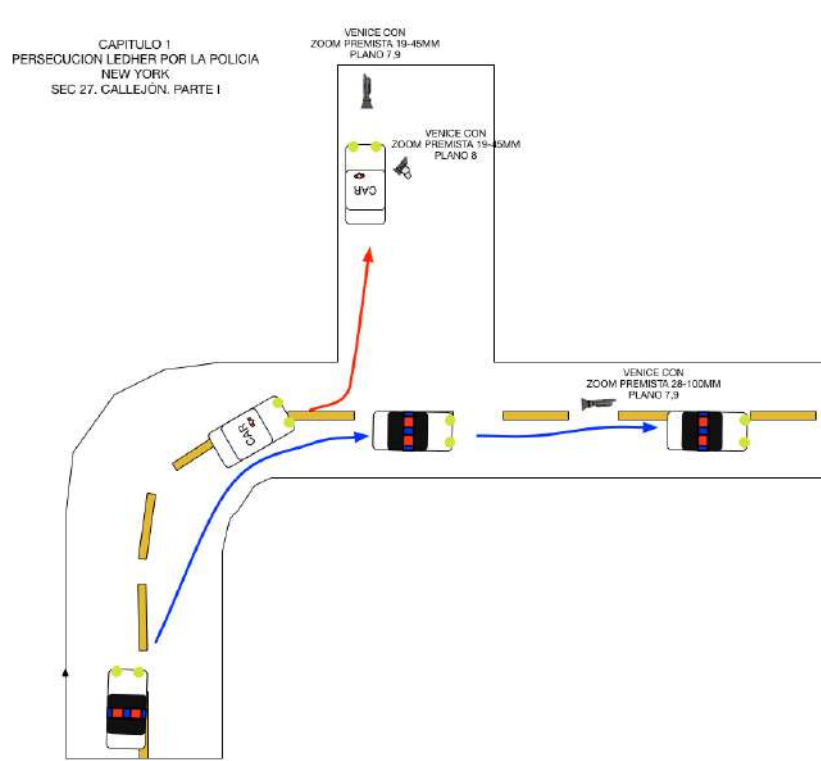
CAPITULO 1
PERSECUCION LEDHER POR LA POLICIA
NEW YORK
SEC 27. CALLEJÓN. PARTE I

VENICE CON
ZOOM PREMISTA 19-45MM
PLANO 7,9

VENICE CON
ZOOM PREMISTA 19-45MM
PLANO 8

CAR

VENICE CON
ZOOM PREMISTA 28-100MM
PLANO 7,9

CAR